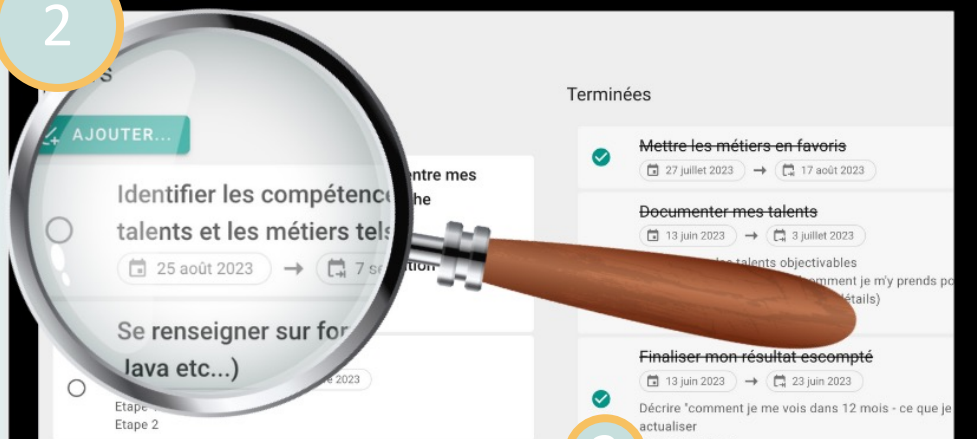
2

S

AJOUTER...

Identifier les compétences entre mes talents et les métiers tels he

25 août 2023 → 7 se tion

Se renseigner sur for Java etc...)

e 2023

Etape
Etape 2

Terminées

Mettre les métiers en favoris

27 juillet 2023 → 17 août 2023

Documenter mes talents

13 juin 2023 → 3 juillet 2023

les talents objectivables
mment je m'y prends po
étails)

Finaliser mon résultat escompté

13 juin 2023 → 23 juin 2023

Décrire "comment je me vois dans 12 mois - ce que je
actualiser